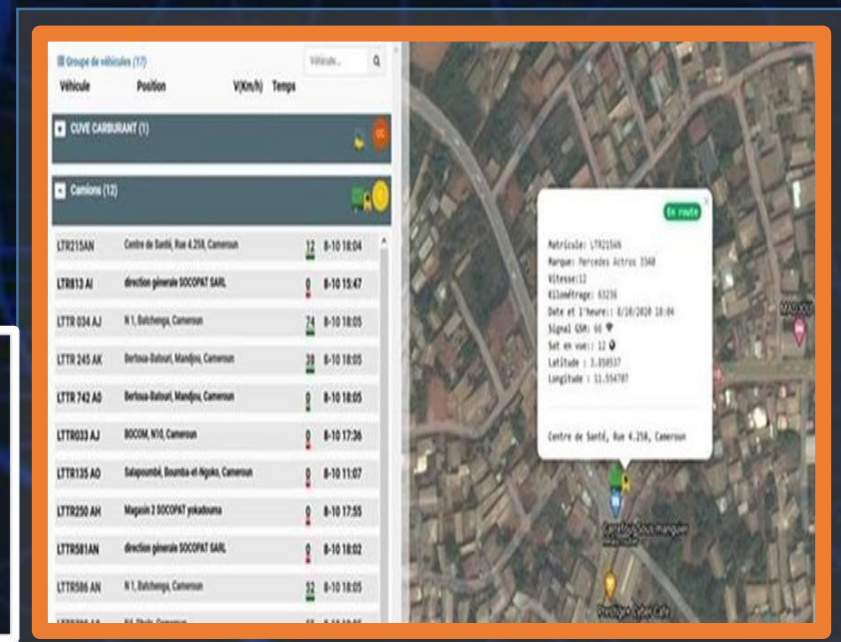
Groupe de véhicules (17)

Véhicule

Véhicule Position V(Km/h) Temps

CUVE CARBURANT (1)

Camions (12)

| Véhicule | Position | V(Km/h) | Temps |
|---|---|---|---|
| LTR215AN | Centre de Santé, Rue 4.258, Cameroun | 12 | 8-10 18:04 |
| LTR813 AI | direction générale SOCOPAT SARL | 0 | 8-10 15:47 |
| LTTR 034 AJ | N 1, Batchenga, Cameroun | 74 | 8-10 18:05 |
| LTTR 245 AK | Bertoua-Batouri, Mandjou, Cameroun | 38 | 8-10 18:05 |
| LTTR 742 A0 | Bertoua-Batouri, Mandjou, Cameroun | 0 | 8-10 18:05 |
| LTTR033 AJ | BOCOM, N10, Cameroun | 0 | 8-10 17:36 |
| LTTR135 AO | Salapoumbé, Boumba-et-Ngoko, Cameroun | 0 | 8-10 11:07 |
| LTTR250 AH | Magasin 2 SOCOPAT yokadouma | 0 | 8-10 17:55 |
| LTTR581AN | direction générale SOCOPAT SARL | 0 | 8-10 18:02 |
| LTTR586 AN | N 1, Batchenga, Cameroun | 52 | 8-10 18:05 |

En route

Matricule: LTR215AN
Marque: Mercedes Actros 3340
Vitesse:12
Kilométrage: 63236
Date et l'heure: 8/10/2020 18:04
Signal GSM: 60
Sat en vue: 12
Latitude : 3.850537
Longitude : 11.554707

Centre de Santé, Rue 4.258, Cameroun

Carrefour Sous manguier

Prestige Cyber Café